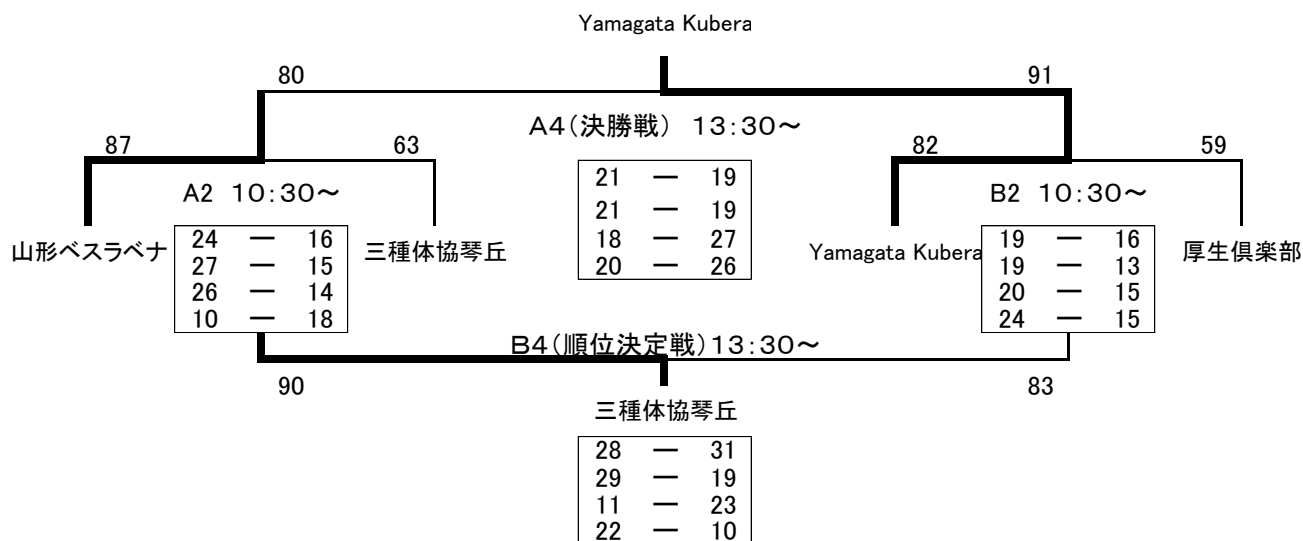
Yamagata Kubera

80

91

A4(決勝戦) 13:30～

87

63

82

59

A2 10:30～

B2 10:30～

| 21 | ― | 19 |
|---|---|---|
| 21 | ― | 19 |
| 18 | ― | 27 |
| 20 | ― | 26 |

山形ベスラベナ

| 24 | ― | 16 |
|---|---|---|
| 27 | ― | 15 |
| 26 | ― | 14 |
| 10 | ― | 18 |

三種体協琴丘

Yamagata Kubera

| 19 | ― | 16 |
|---|---|---|
| 19 | ― | 13 |
| 20 | ― | 15 |
| 24 | ― | 15 |

厚生倶楽部

B4(順位決定戦)13:30～

90

83

三種体協琴丘

| 28 | ― | 31 |
|---|---|---|
| 29 | ― | 19 |
| 11 | ― | 23 |
| 22 | ― | 10 |